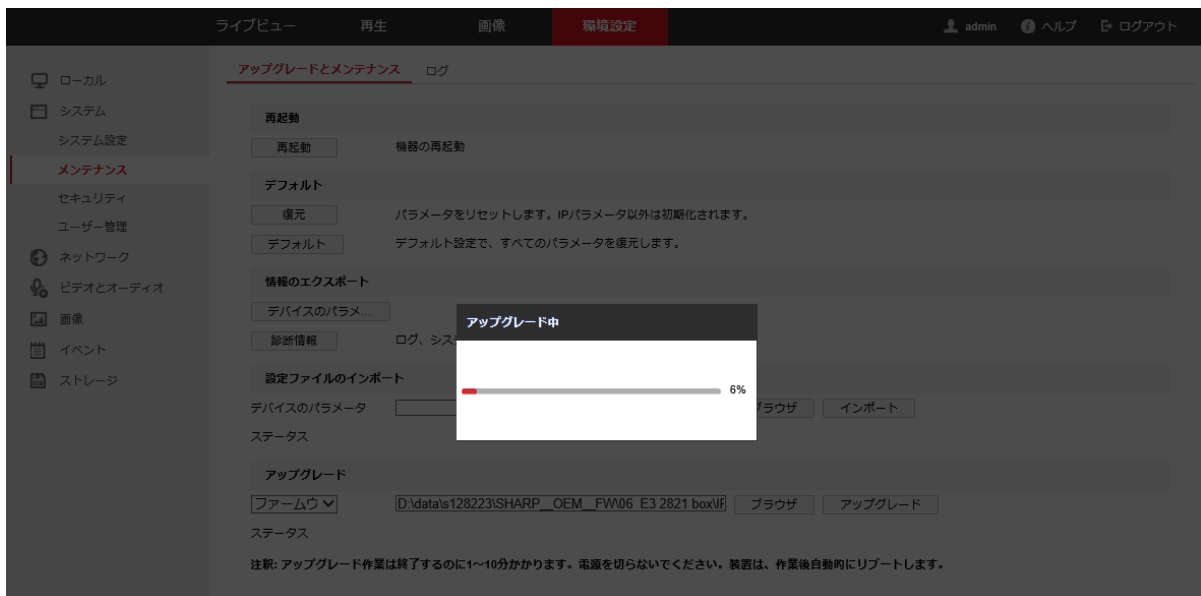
ライブビュー 再生 画像 環境設定

admin ヘルプ ログアウト

ローカル
システム
システム設定
メンテナンス
セキュリティ
ユーザー管理
ネットワーク
ビデオとオーディオ
画像
イベント
ストレージ

アップグレードとメンテナンス ログ

再起動
再起動 機器の再起動

デフォルト
復元 パラメータをリセットします。IPパラメータ以外は初期化されます。
デフォルト デフォルト設定で、すべてのパラメータを復元します。

情報のエクスポート
デバイスのパラメ...
診断情報 ログ、シス

設定ファイルのインポート
デバイスのパラメータ ブラウザ インポート
ステータス

アップグレード
ファームウ D:\data\s128223\SHARP__OEM__FW\06_E3 2821 box\IP ブラウザ アップグレード
ステータス

注釈: アップグレード作業は終了するのに1～10分かかります。電源を切らないでください。装置は、作業後自動的にリブートします。

アップグレード中
6%